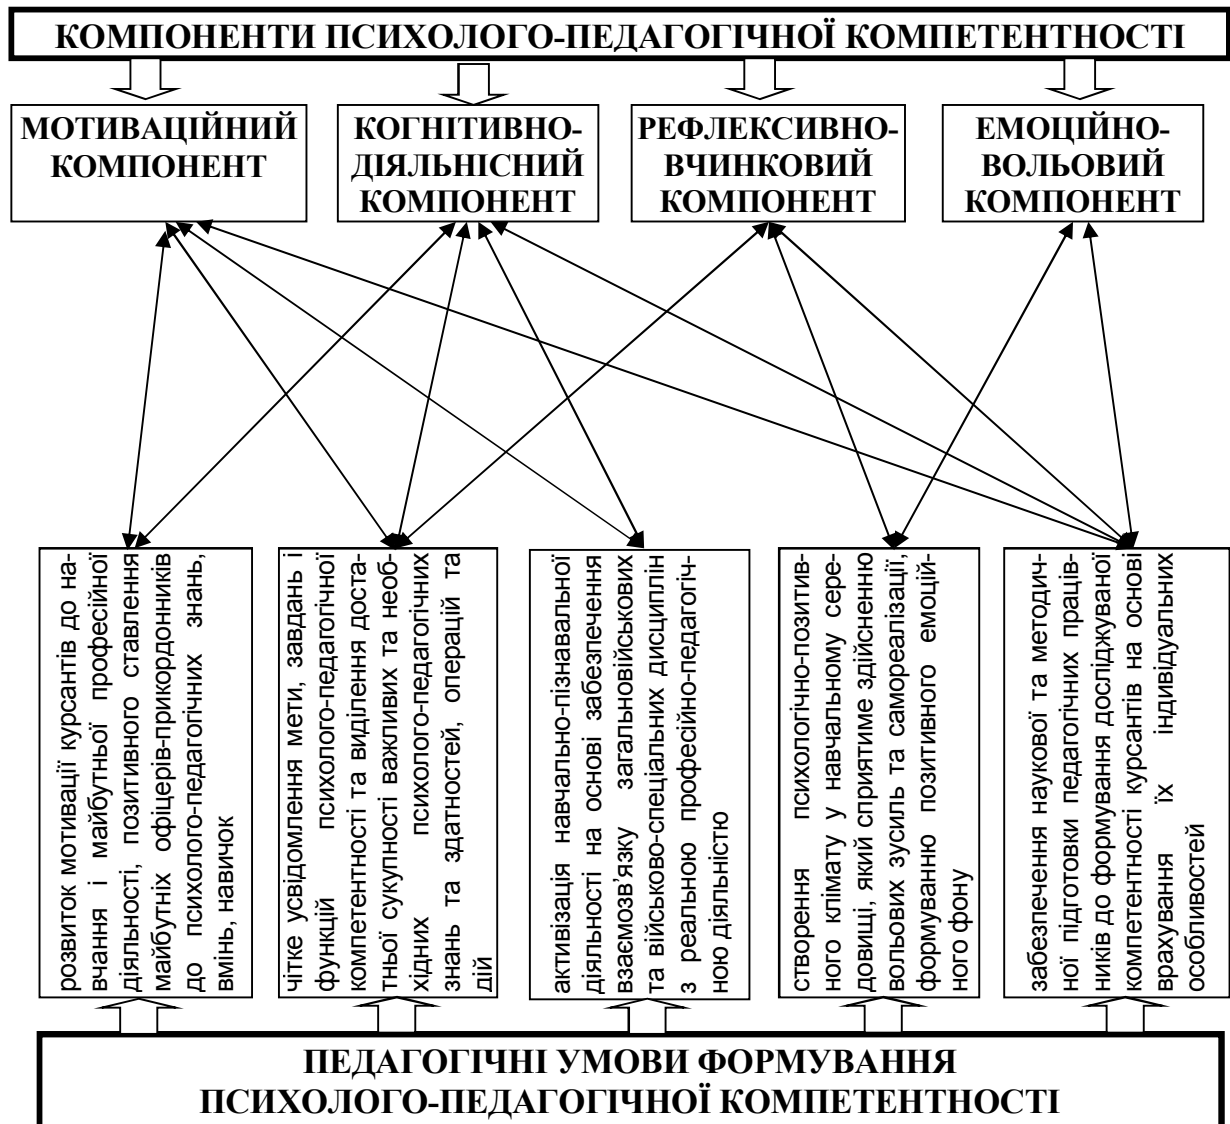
КОМПОНЕНТИ ПСИХОЛОГО-ПЕДАГОГІЧНОЇ КОМПЕТЕНТНОСТІ

МОТИВАЦІЙНИЙ КОМПОНЕНТ

КОГНІТИВНО-ДІЯЛЬНІСНИЙ КОМПОНЕНТ

РЕФЛЕКСИВНО-ВЧИНКОВИЙ КОМПОНЕНТ

ЕМОЦІЙНО-ВОЛЬОВИЙ КОМПОНЕНТ

розвиток мотивації курсантів до навчання і майбутньої професійної діяльності, позитивного ставлення майбутніх офіцерів-прикордонників до психолого-педагогічних знань, вмінь, навичок

чітке усвідомлення мети, завдань і функцій психолого-педагогічної компетентності та виділення достатньої сукупності важливих та необхідних психолого-педагогічних знань та здатностей, операцій та дій

активізація навчально-пізнавальної діяльності на основі забезпечення взаємозв'язку загальновійськових та військово-спеціальних дисциплін з реальною професійно-педагогічною діяльністю

створення психологічно-позитивного клімату у навчальному середовищі, який сприятиме здійсненню вольових зусиль та самореалізації, формуванню позитивного емоційного фону

забезпечення наукової та методичної підготовки педагогічних працівників до формування досліджуваної компетентності курсантів на основі врахування їх індивідуальних особливостей

ПЕДАГОГІЧНІ УМОВИ ФОРМУВАННЯ ПСИХОЛОГО-ПЕДАГОГІЧНОЇ КОМПЕТЕНТНОСТІ